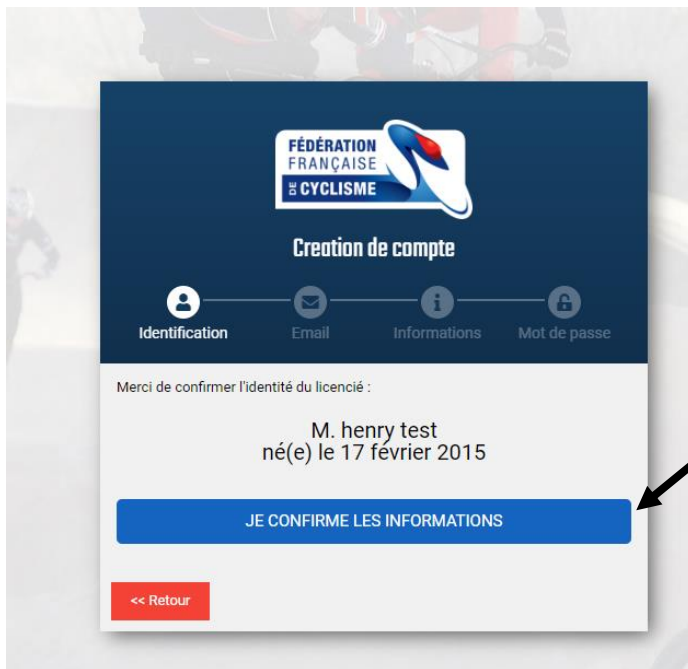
FÉDÉRATION FRANÇAISE DE CYCLISME

Creation de compte

Identification Email Informations Mot de passe

Merci de confirmer l'identité du licencié :

M. henry test
né(e) le 17 février 2015

JE CONFIRME LES INFORMATIONS

<< Retour